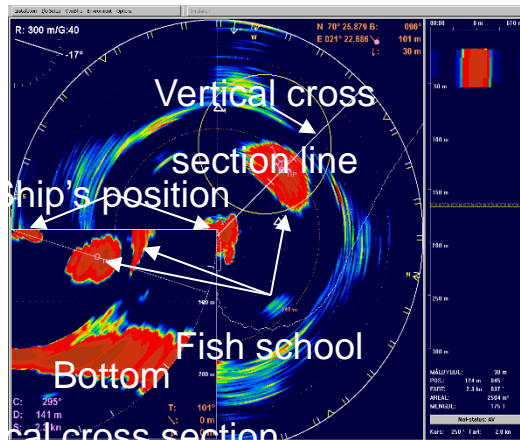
R: 300 m/G:40

-17°

N 70° 25.879 B: 096°
E 021° 22.686 101 m
30 m

Vertical cross section line

hip's position

Fish school

Bottom

cal cross section

C: 295°
D: 141 m
S: 2.3 kn

T: 101°
0 m

50 m
100 m
150 m
200 m
250 m
300 m

MÅLDYBDE: 30 m
POS.: 174 m 045°
FART: 2.3 kn 037°
AREAL: 2504 m²
MENGDE: 175 t

Kurs: 250° Fart: 2.0 kn